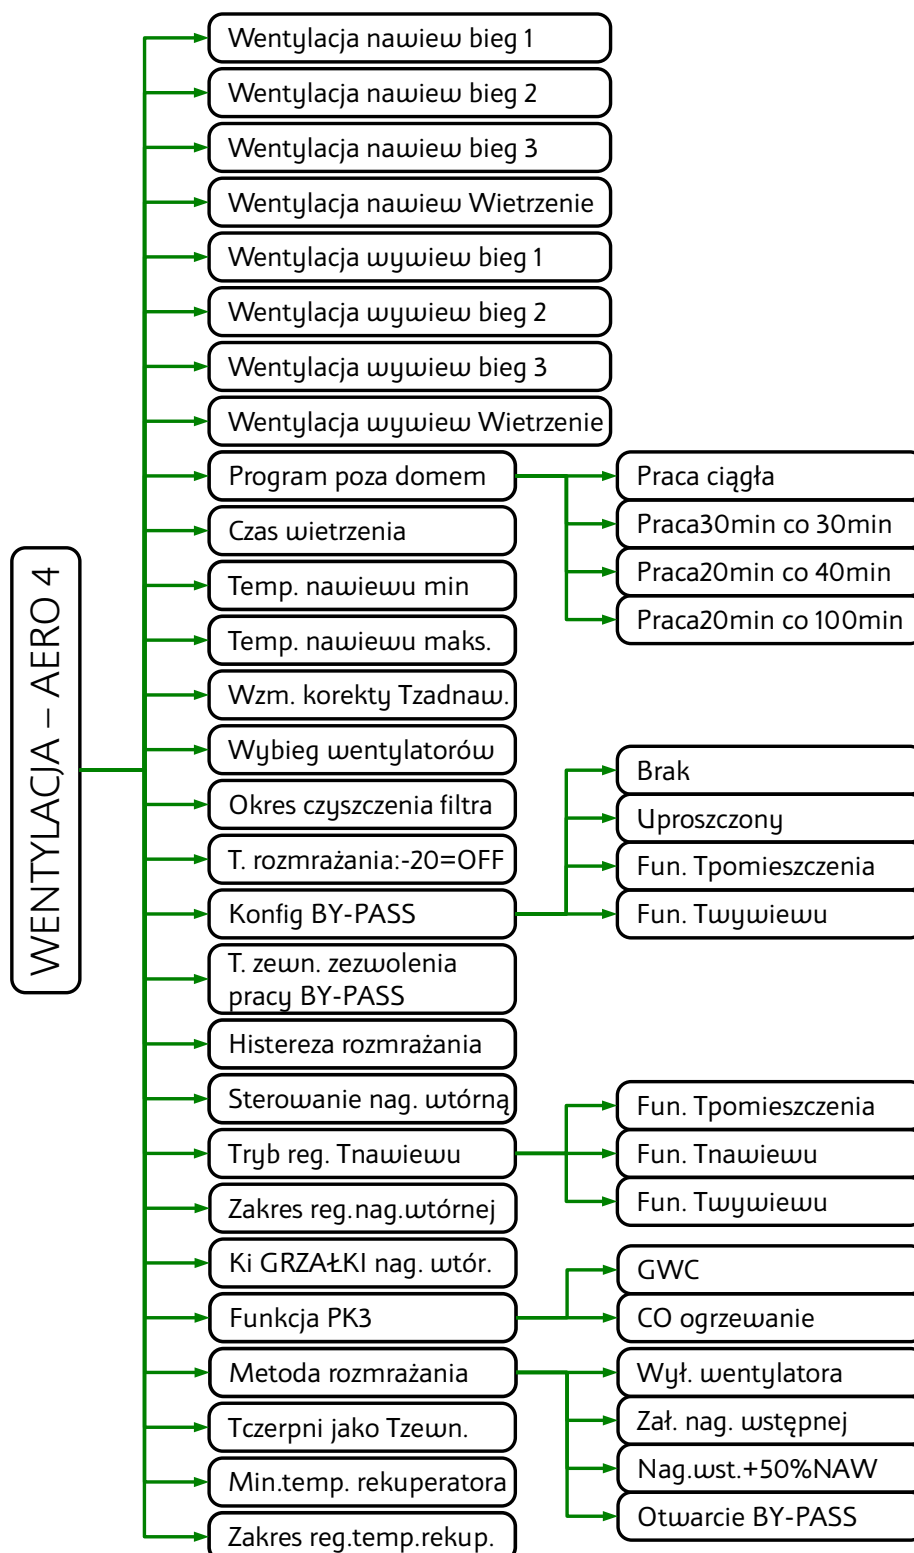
WENTYLACJA – AERO 4

Wentylacja nawiew bieg 1
Wentylacja nawiew bieg 2
Wentylacja nawiew bieg 3
Wentylacja nawiew Wietrzenie
Wentylacja wywiew bieg 1
Wentylacja wywiew bieg 2
Wentylacja wywiew bieg 3
Wentylacja wywiew Wietrzenie
Program poza domem
Praca ciągła
Praca30min co 30min
Praca20min co 40min
Praca20min co 100min
Czas wietrzenia
Temp. nawiewu min
Temp. nawiewu maks.
Wzm. korekty Tzadnaw.
Wybieg wentylatorów
Okres czyszczenia filtra
T. rozmrażania:-20=OFF
Konfig BY-PASS
Brak
Uproszczony
Fun. Tpomieszczenia
Fun. Twywiewu
T. zewn. zezwolenia pracy BY-PASS
Histereza rozmrażania
Sterowanie nag. wtórną
Tryb reg. Tnawiewu
Fun. Tpomieszczenia
Fun. Tnawiewu
Fun. Twywiewu
Zakres reg.nag.wtórnej
Ki GRZAŁKI nag. wtór.
Funkcja PK3
GWC
CO ogrzewanie
Metoda rozmrażania
Wył. wentylatora
Zał. nag. wstępnej
Nag.wst.+50%NAW
Otwarcie BY-PASS
Tczerpni jako Tzewn.
Min.temp. rekuperatora
Zakres reg.temp.rekup.